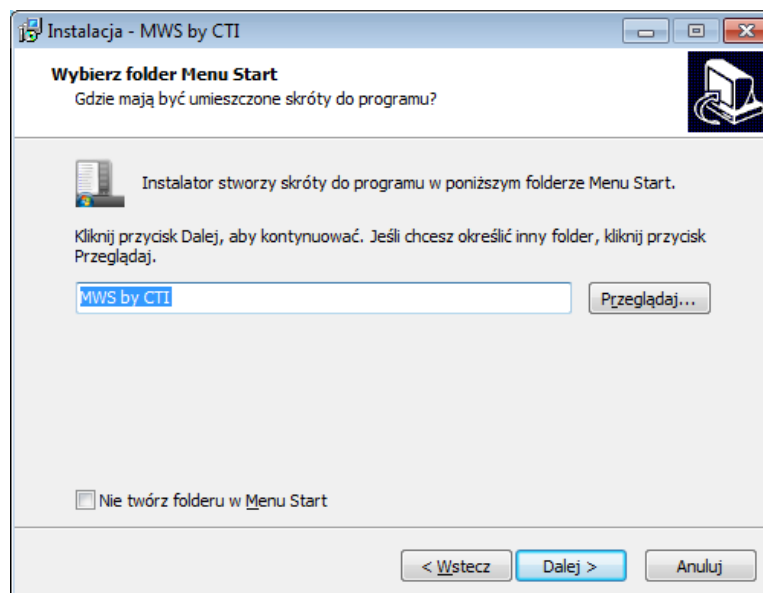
Instalacja - MWS by CTI

Wybierz folder Menu Start
Gdzie mają być umieszczone skróty do programu?

Instalator stworzy skróty do programu w poniższym folderze Menu Start.

Kliknij przycisk Dalej, aby kontynuować. Jeśli chcesz określić inny folder, kliknij przycisk Przeglądaj.

MWS by CTI

Przeglądaj...

Nie twórz folderu w Menu Start

< Wstecz

Dalej >

Anuluj